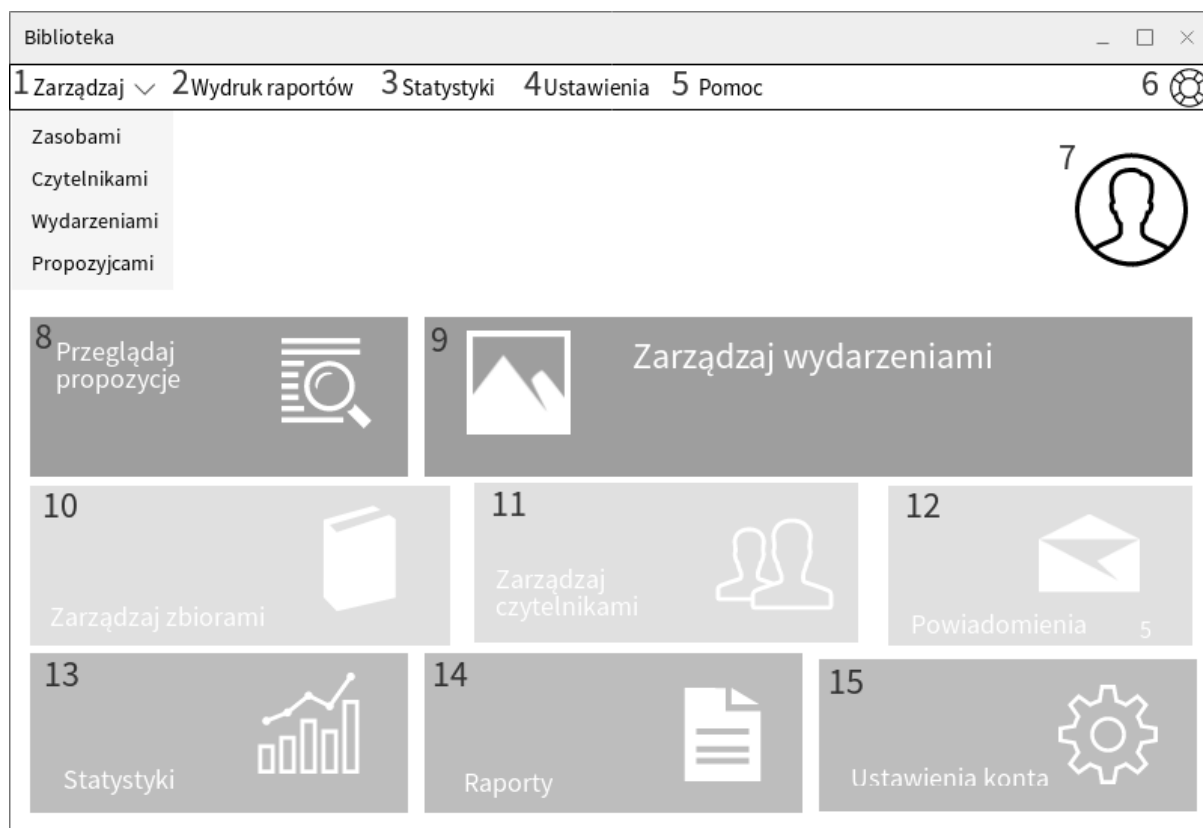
Biblioteka

1 Zarządzaj 2 Wydruk raportów 3 Statystyki 4 Ustawienia 5 Pomoc 6

Zasobami
Czytelnikami
Wydarzeniami
Propozyjcami

7

8 Przeglądaj propozycje

9 Zarządzaj wydarzeniami

10 Zarządzaj zbiorami

11 Zarządzaj czytelnikami

12 Powiadomienia 5

13 Statystyki

14 Raporty

15 Ustawienia konta